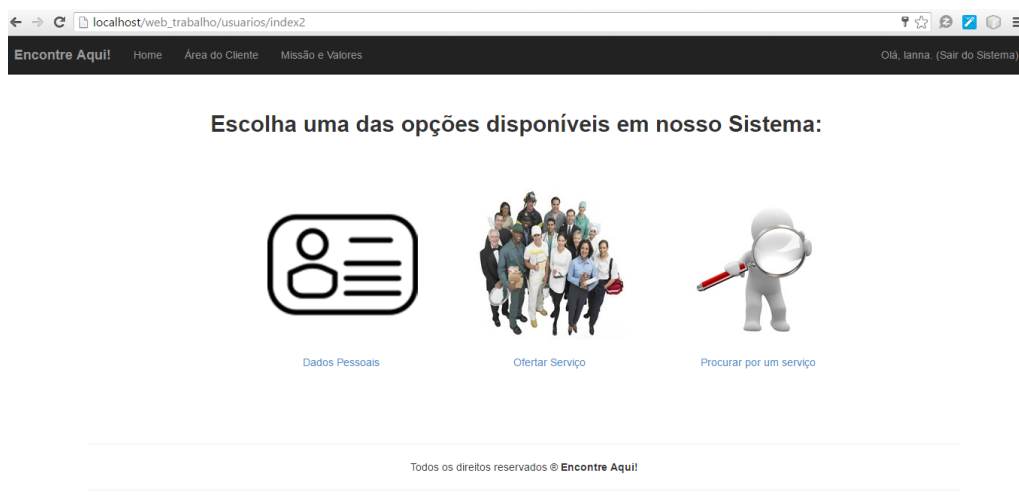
localhost/web_trabalho/usuarios/index2

Encontre Aqui! Home Área do Cliente Missão e Valores Olá, Ianna. (Sair do Sistema)

Escolha uma das opções disponíveis em nosso Sistema:

Dados Pessoais

Ofertar Serviço

Procurar por um serviço

Todos os direitos reservados ® **Encontre Aqui!**